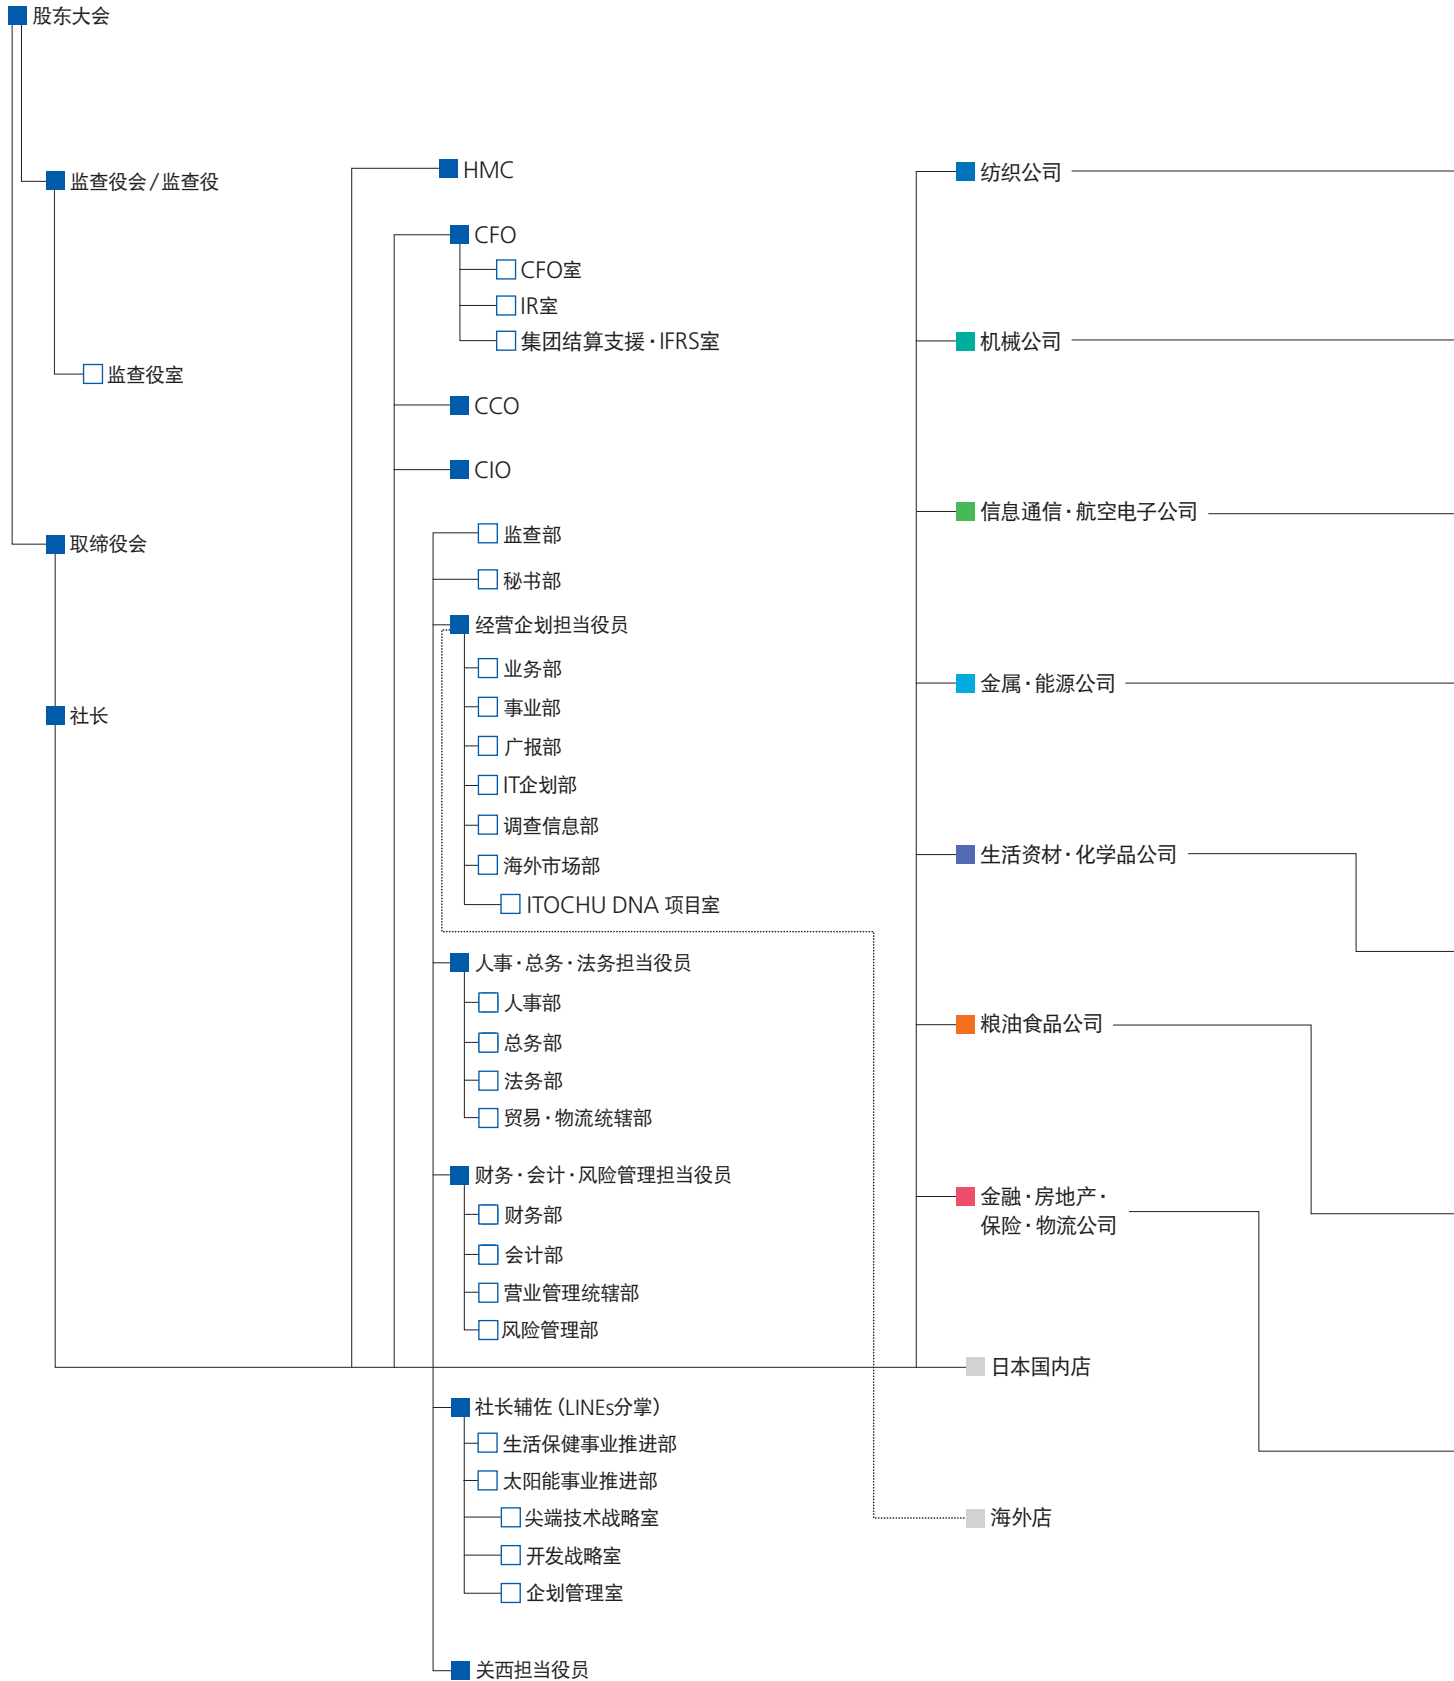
股东大会

监查役会 / 监查役

监查役室

取缔役会

社长

HMC

CFO
CFO室
IR室
集团结算支援・IFRS室

CCO

CIO

监查部

秘书部

经营企划担当役员
业务部
事业部
广报部
IT企划部
调查信息部
海外市场部
ITOCHU DNA 项目室

人事・总务・法务担当役员
人事部
总务部
法务部
贸易・物流统辖部

财务・会计・风险管理担当役员
财务部
会计部
营业管理统辖部
风险管理部

社长辅佐（LINEs分掌）
生活保健事业推进部
太阳能事业推进部
尖端技术战略室
开发战略室
企划管理室

关西担当役员

纺织公司

机械公司

信息通信・航空电子公司

金属・能源公司

生活资材・化学品公司

粮油食品公司

金融・房地产・保险・物流公司

日本国内店

海外店